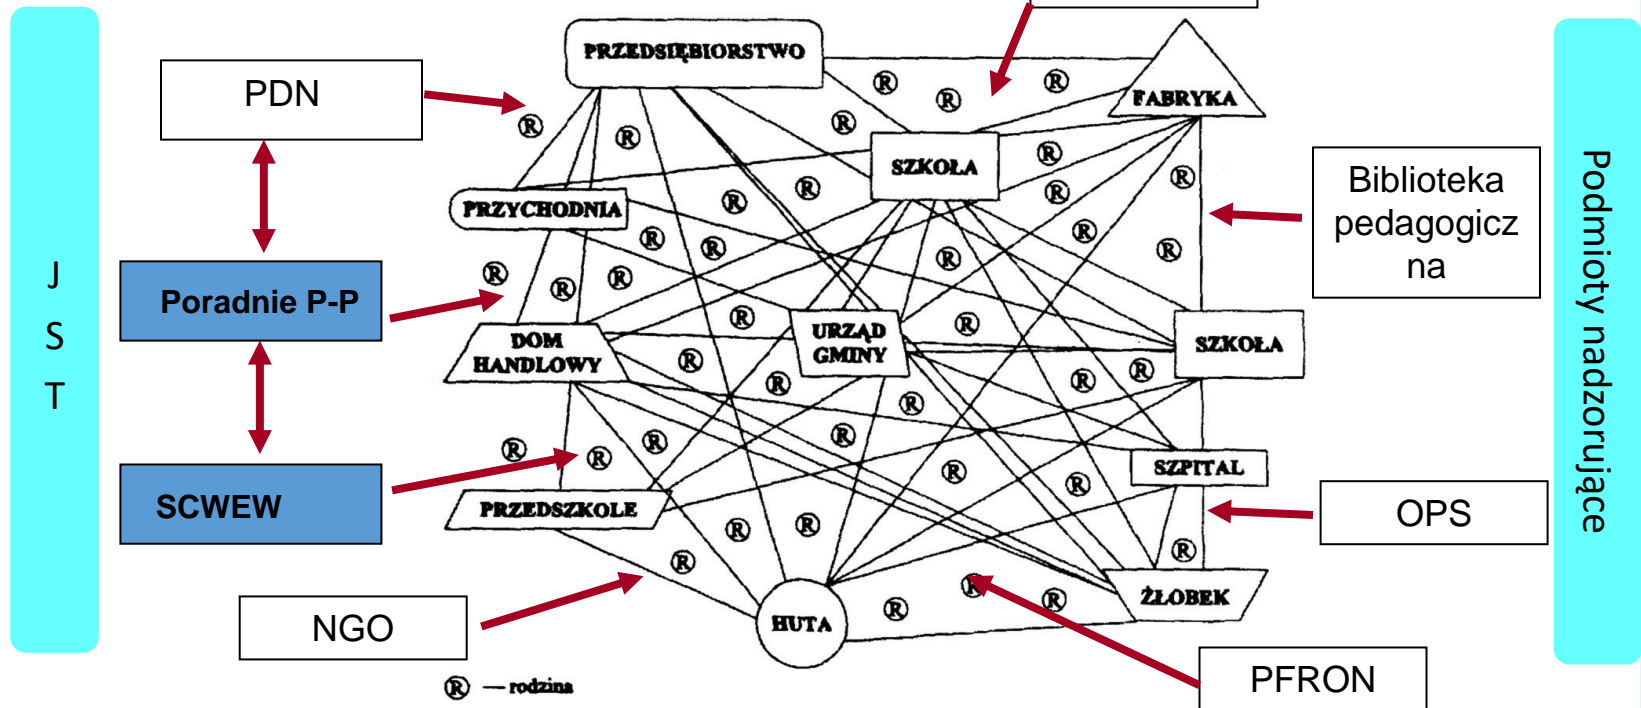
J
S
T

PDN

Poradnie P-P

SCWEW

NGO

PRZEDSIĘBIORSTWO

FABRYKA

SZKOŁA

PRZYCHODNIA

DOM HANDLOWY

URZĄD GMINY

SZKOŁA

SZPITAL

PRZEDSZKOLE

ŻŁOBEK

HUTA

Ⓡ — rodzina

Biblioteka pedagogiczna

OPS

PFRON

Podmioty nadzorujące